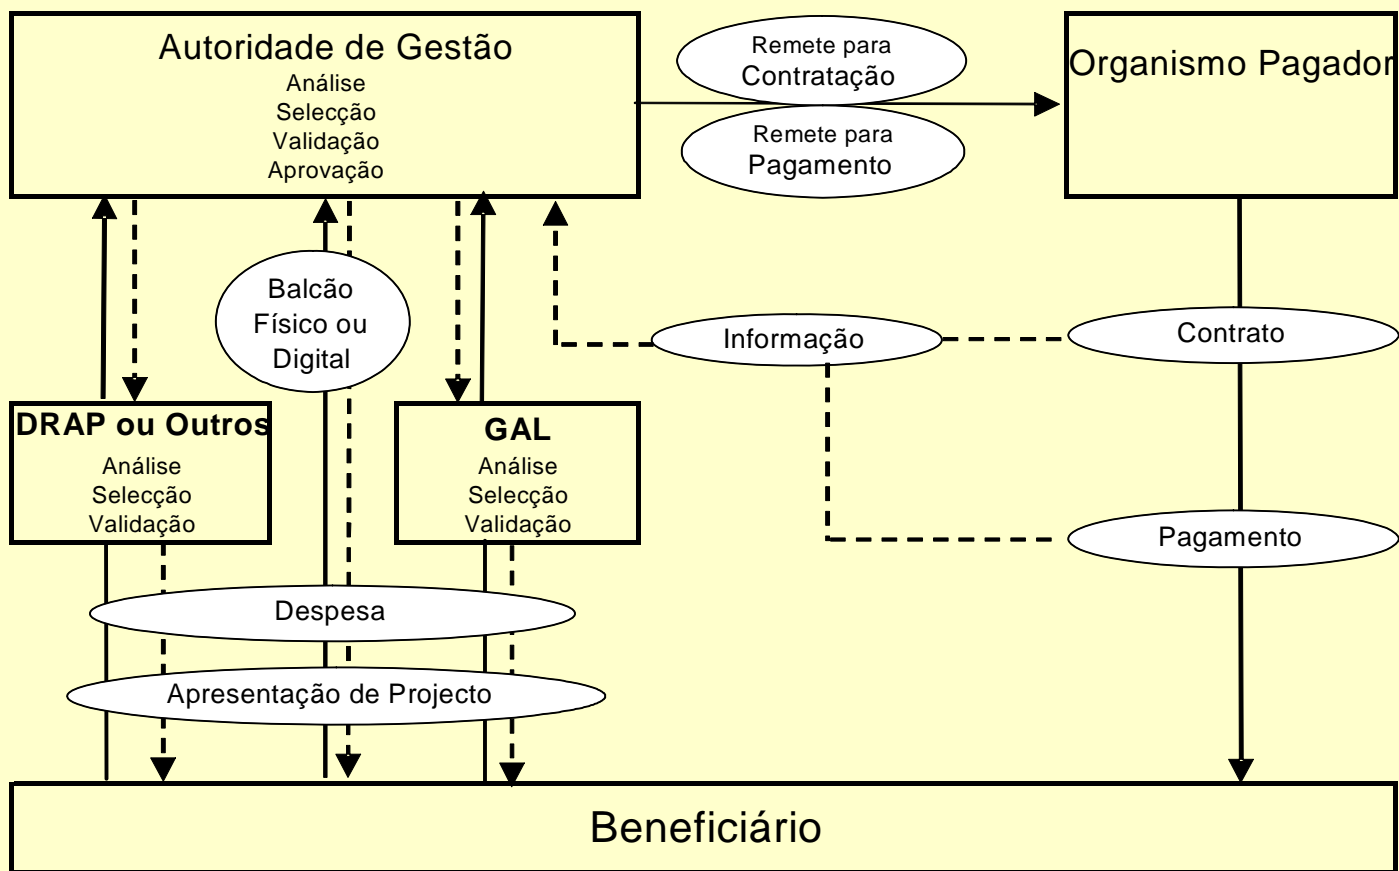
Autoridade de Gestão
Análise
Selecção
Validação
Aprovação

Remete para
Contratação

Remete para
Pagamento

Organismo Pagador

Balcão
Físico ou
Digital

Informação

Contrato

DRAP ou Outros
Análise
Selecção
Validação

GAL
Análise
Selecção
Validação

Pagamento

Despesa

Apresentação de Projecto

Beneficiário